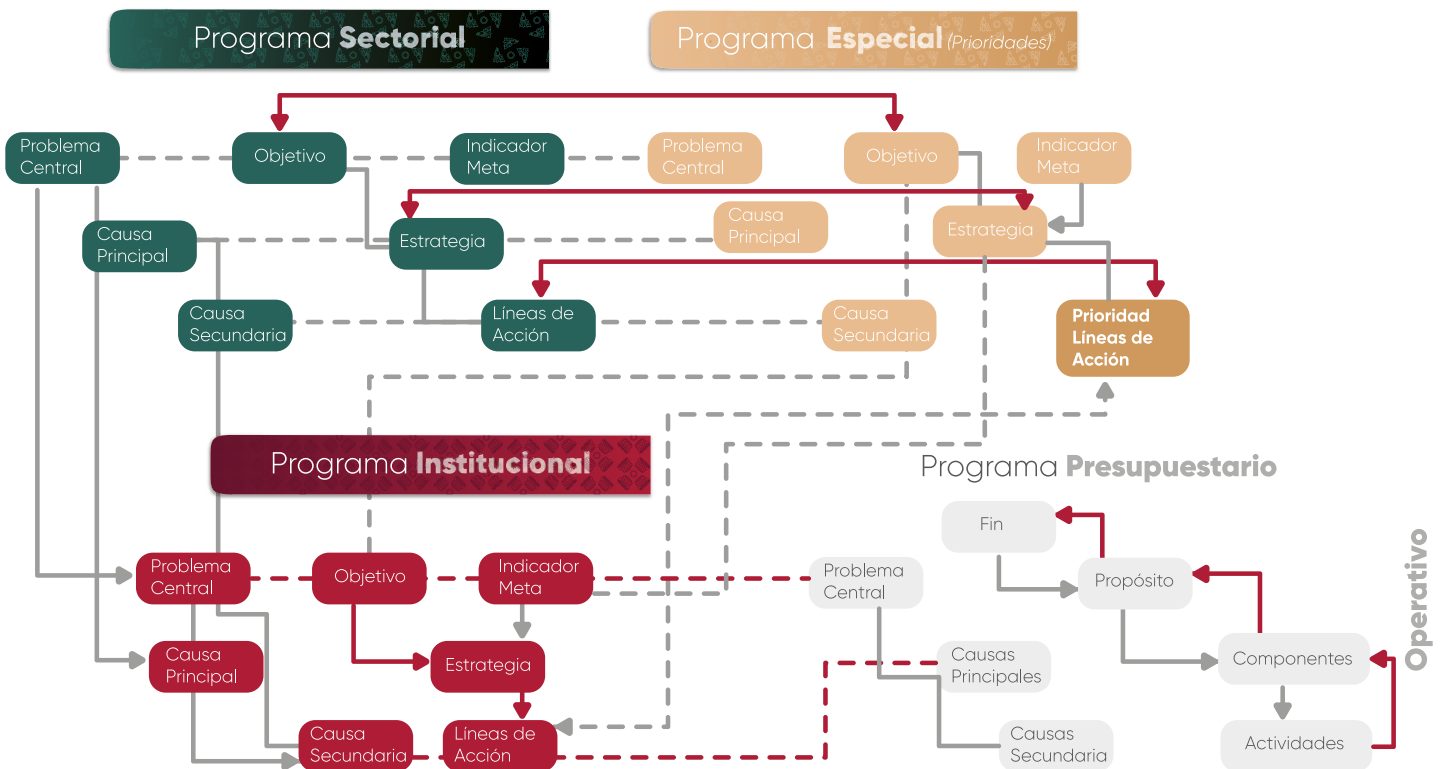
Programa Sectorial

Programa Especial (Prioridades)

Problema Central

Objetivo

Indicador Meta

Problema Central

Objetivo

Indicador Meta

Causa Principal

Estrategia

Causa Principal

Estrategia

Causa Secundaria

Líneas de Acción

Causa Secundaria

Prioridad Líneas de Acción

Programa Institucional

Programa Presupuestario

Fin

Operativo

Problema Central

Objetivo

Indicador Meta

Problema Central

Propósito

Causa Principal

Estrategia

Causas Principales

Componentes

Causa Secundaria

Líneas de Acción

Causas Secundaria

Actividades